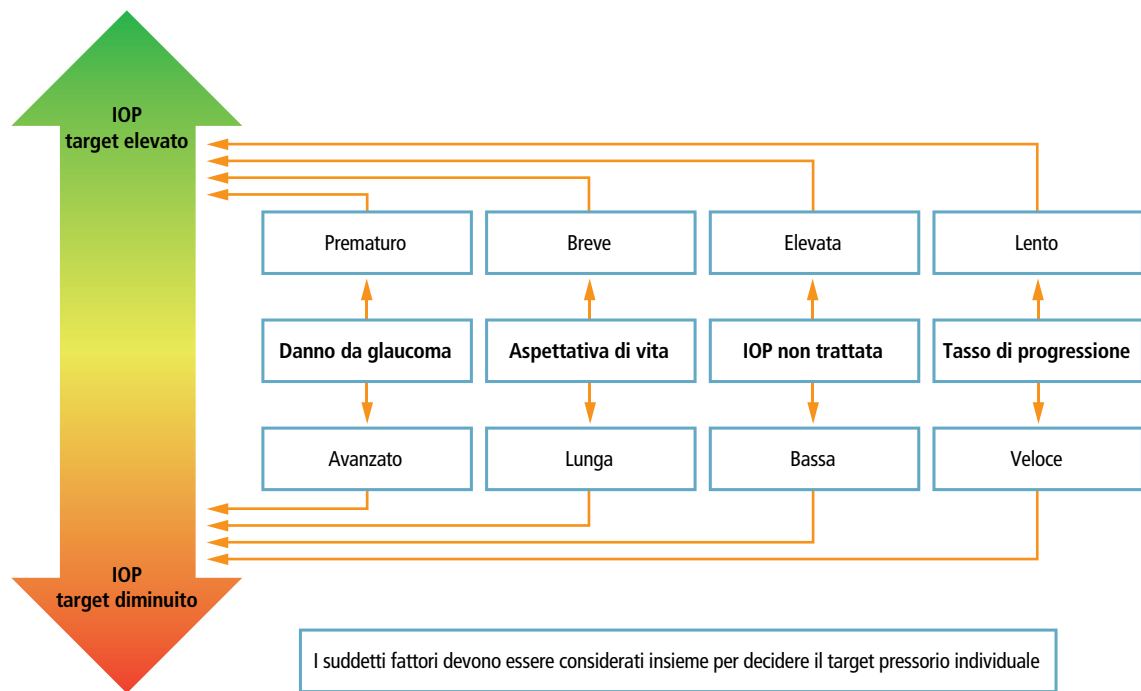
IOP
target elevato

Prematuro

Breve

Elevata

Lento

Danno da glaucoma

Aspettativa di vita

IOP non trattata

Tasso di progressione

Avanzato

Lunga

Bassa

Veloce

IOP
target diminuito

I suddetti fattori devono essere considerati insieme per decidere il target pressorio individuale